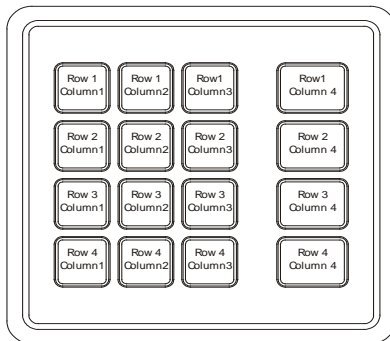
Row 1 Column1
Row 1 Column2
Row1 Column3
Row1 Column 4

Row 2 Column1
Row 2 Column2
Row 2 Column3
Row 2 Column 4

Row 3 Column1
Row 3 Column2
Row 3 Column3
Row 3 Column 4

Row 4 Column1
Row 4 Column2
Row 4 Column3
Row 4 Column 4